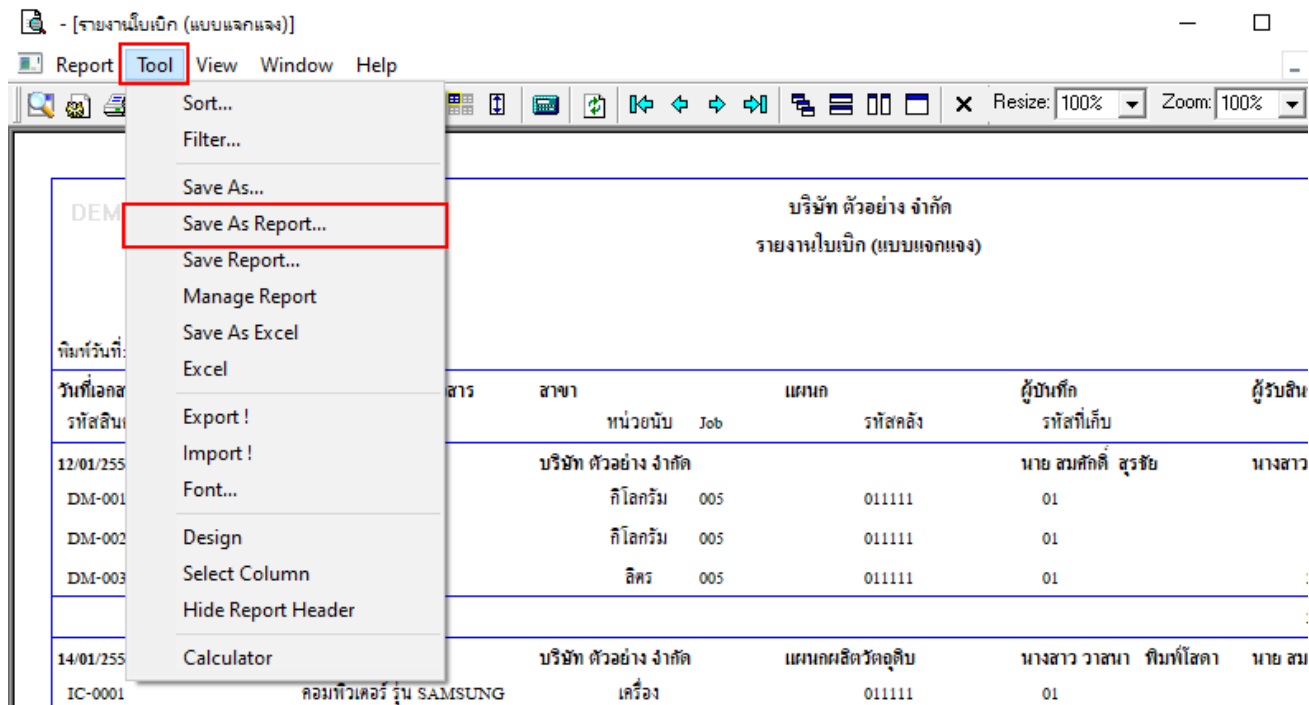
- [รายงานใบเบิก (แบบแจกแจง)]

Report Tool View Window Help

Resize: 100% Zoom: 100%

Sort...
Filter...
Save As...
Save As Report...
Save Report...
Manage Report
Save As Excel
Excel
Export !
Import !
Font...
Design
Select Column
Hide Report Header
Calculator

DEM

บริษัท ตัวอย่าง จำกัด
รายงานใบเบิก (แบบแจกแจง)

พิมพ์วันที่:

| วันที่เอกส | สาร | สาขา | | แผนก | ผู้บันทึก | ผู้รับสิน |
|---|---|---|---|---|---|---|
| รหัสสินเ | | หน่วยนับ | Job | รหัสคลัง | รหัสที่เก็บ | |
| 12/01/255 | | บริษัท ตัวอย่าง จำกัด | | | นาย สมศักดิ์ สุรชัย | นางสาว |
| DM-001 | | กิโลกรัม | 005 | 011111 | 01 | |
| DM-002 | | กิโลกรัม | 005 | 011111 | 01 | |
| DM-003 | | ลิตร | 005 | 011111 | 01 | |
| 14/01/255 | | บริษัท ตัวอย่าง จำกัด | | แผนกผลิตวัตถุดิบ | นางสาว วาสนา พิมพ์โสดา | นาย สม |
| IC-0001 | คอมพิวเตอร์ รุ่น SAMSUNG | เครื่อง | | 011111 | 01 | |